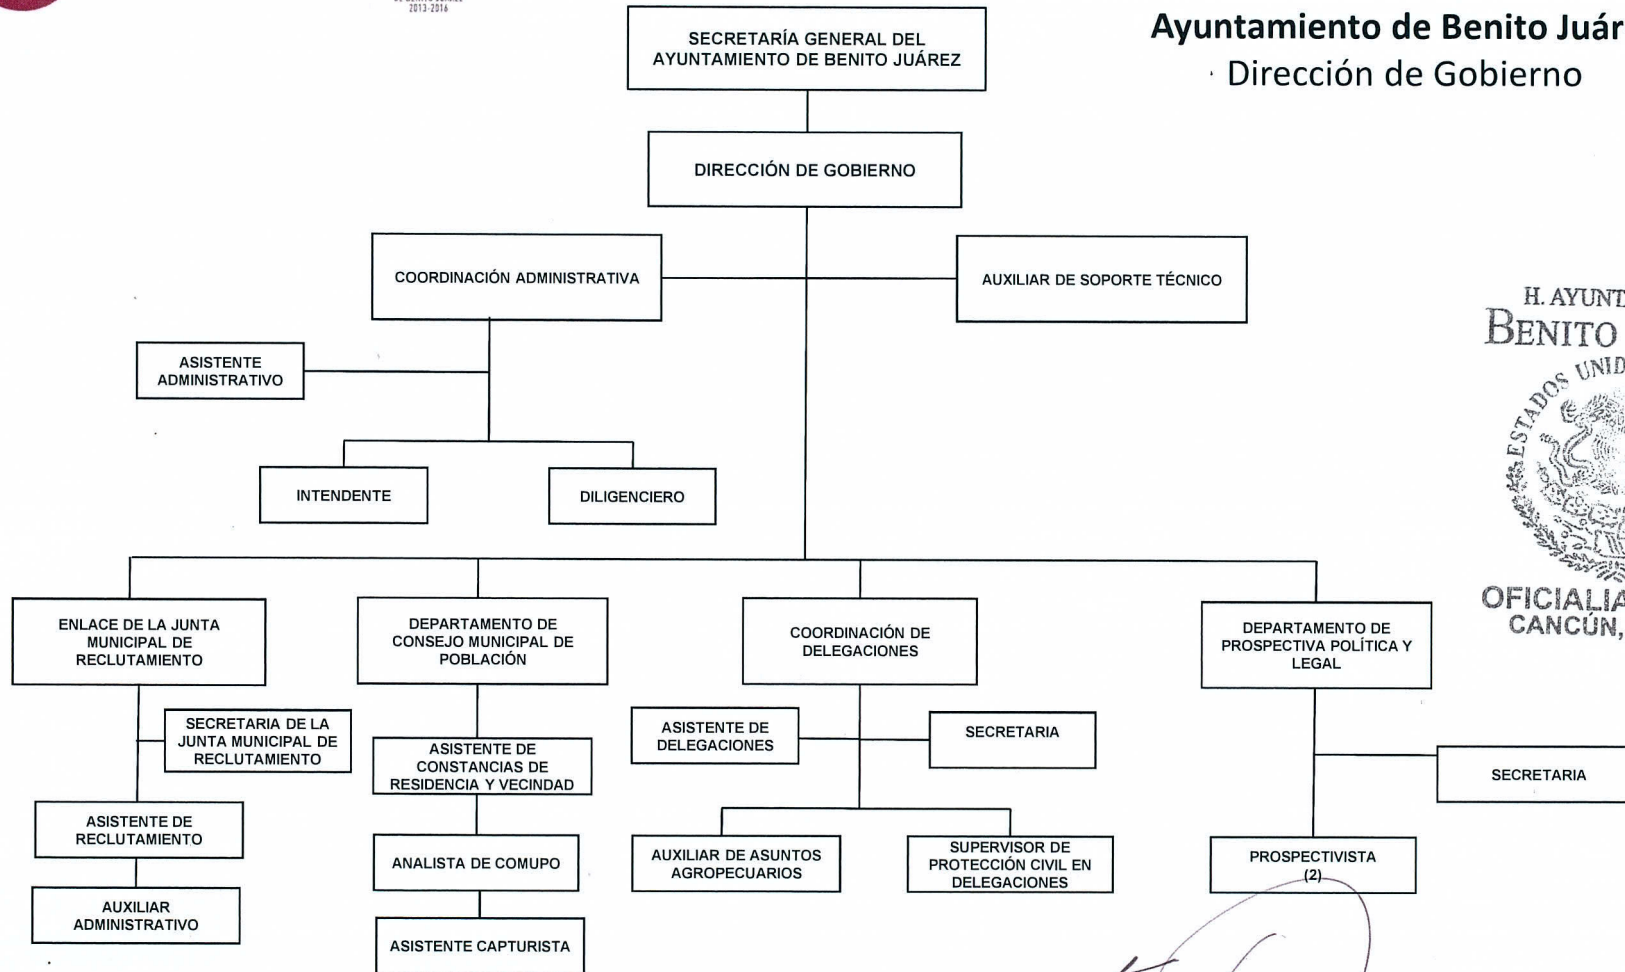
2013-2016

Ayuntamiento de Benito Juár
Dirección de Gobierno

SECRETARÍA GENERAL DEL AYUNTAMIENTO DE BENITO JUÁREZ

DIRECCIÓN DE GOBIERNO

COORDINACIÓN ADMINISTRATIVA

AUXILIAR DE SOPORTE TÉCNICO

ASISTENTE ADMINISTRATIVO

INTENDENTE

DILIGENCIERO

ENLACE DE LA JUNTA MUNICIPAL DE RECLUTAMIENTO

SECRETARIA DE LA JUNTA MUNICIPAL DE RECLUTAMIENTO

ASISTENTE DE RECLUTAMIENTO

AUXILIAR ADMINISTRATIVO

DEPARTAMENTO DE CONSEJO MUNICIPAL DE POBLACIÓN

ASISTENTE DE CONSTANCIAS DE RESIDENCIA Y VECINDAD

ANALISTA DE COMUPO

ASISTENTE CAPTURISTA

COORDINACIÓN DE DELEGACIONES

ASISTENTE DE DELEGACIONES

SECRETARIA

AUXILIAR DE ASUNTOS AGROPECUARIOS

SUPERVISOR DE PROTECCIÓN CIVIL EN DELEGACIONES

DEPARTAMENTO DE PROSPECTIVA POLÍTICA Y LEGAL

SECRETARIA

PROSPECTIVISTA (2)

H. AYUNT
BENITO
ESTADOS UNID
OFICIALIA
CANCÚN,